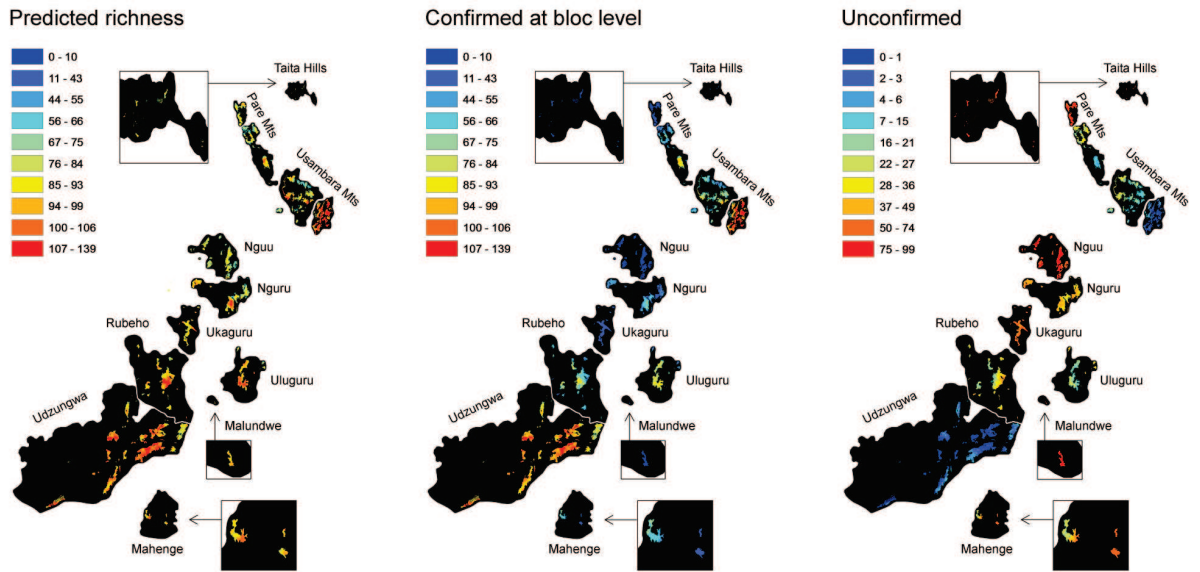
Predicted richness

0 - 10
11 - 43
44 - 55
56 - 66
67 - 75
76 - 84
85 - 93
94 - 99
100 - 106
107 - 139

Taita Hills
Pare Mts
Usambara Mts
Nguu
Nguru
Rubeho
Ukaguru
Uluguru
Udzungwa
Malundwe
Mahenge

Confirmed at bloc level

0 - 10
11 - 43
44 - 55
56 - 66
67 - 75
76 - 84
85 - 93
94 - 99
100 - 106
107 - 139

Taita Hills
Pare Mts
Usambara Mts
Nguu
Nguru
Rubeho
Ukaguru
Uluguru
Udzungwa
Malundwe
Mahenge

Unconfirmed

0 - 1
2 - 3
4 - 6
7 - 15
16 - 21
22 - 27
28 - 36
37 - 49
50 - 74
75 - 99

Taita Hills
Pare Mts
Usambara Mts
Nguu
Nguru
Rubeho
Ukaguru
Uluguru
Udzungwa
Malundwe
Mahenge